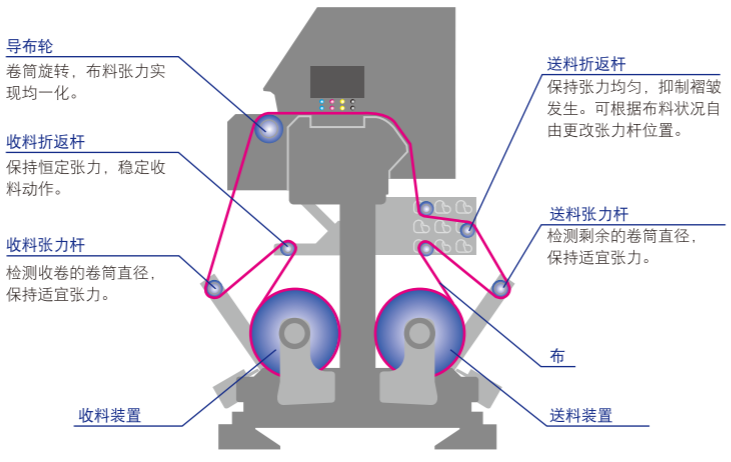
导布轮
卷筒旋转，布料张力实现均一化。

收料折返杆
保持恒定张力，稳定收料动作。

收料张力杆
检测收卷的卷筒直径，保持适宜张力。

收料装置

送料折返杆
保持张力均匀，抑制褶皱发生。可根据布料状况自由更改张力杆位置。

送料张力杆
检测剩余的卷筒直径，保持适宜张力。

布

送料装置